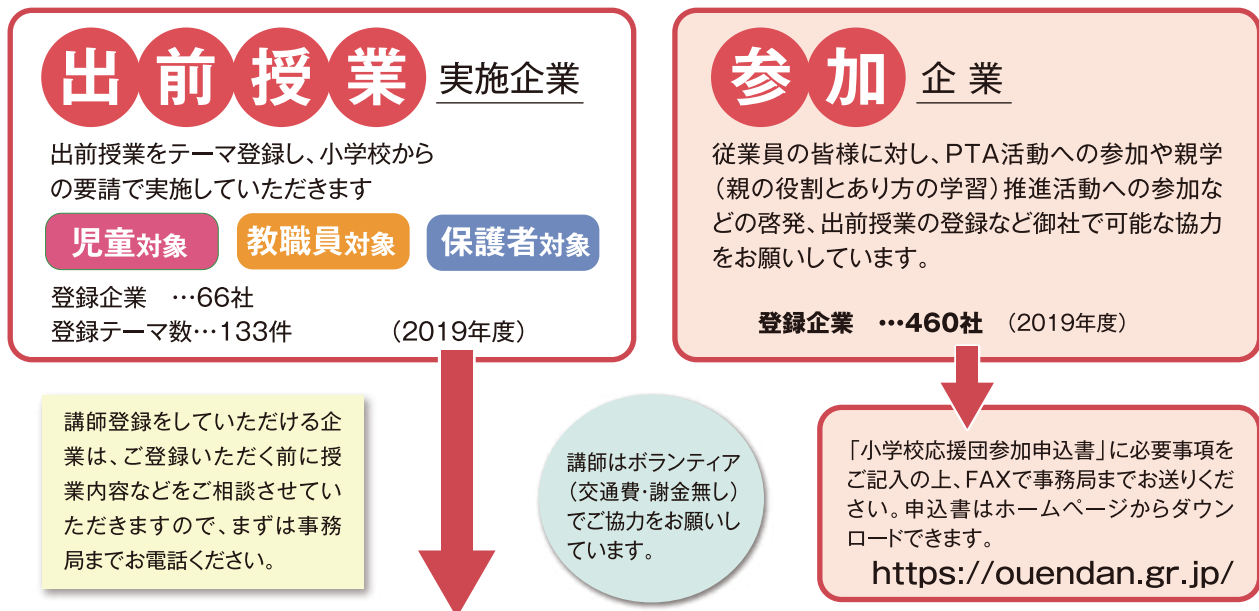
出前授業 実施企業

出前授業をテーマ登録し、小学校からの要請で実施していただきます

児童対象 教職員対象 保護者対象

登録企業 …66社
登録テーマ数…133件 (2019年度)

参加 企業

従業員の皆様に対し、PTA活動への参加や親学(親の役割とあり方の学習)推進活動への参加などの啓発、出前授業の登録など御社で可能な協力をお願いしています。

登録企業 …460社 (2019年度)

講師登録をしていただける企業は、ご登録いただく前に授業内容などをご相談させていただきますので、まずは事務局までお電話ください。

講師はボランティア(交通費・謝金無し)でご協力をお願いしています。

「小学校応援団参加申込書」に必要事項をご記入の上、FAXで事務局までお送りください。申込書はホームページからダウンロードできます。
https://ouendan.gr.jp/